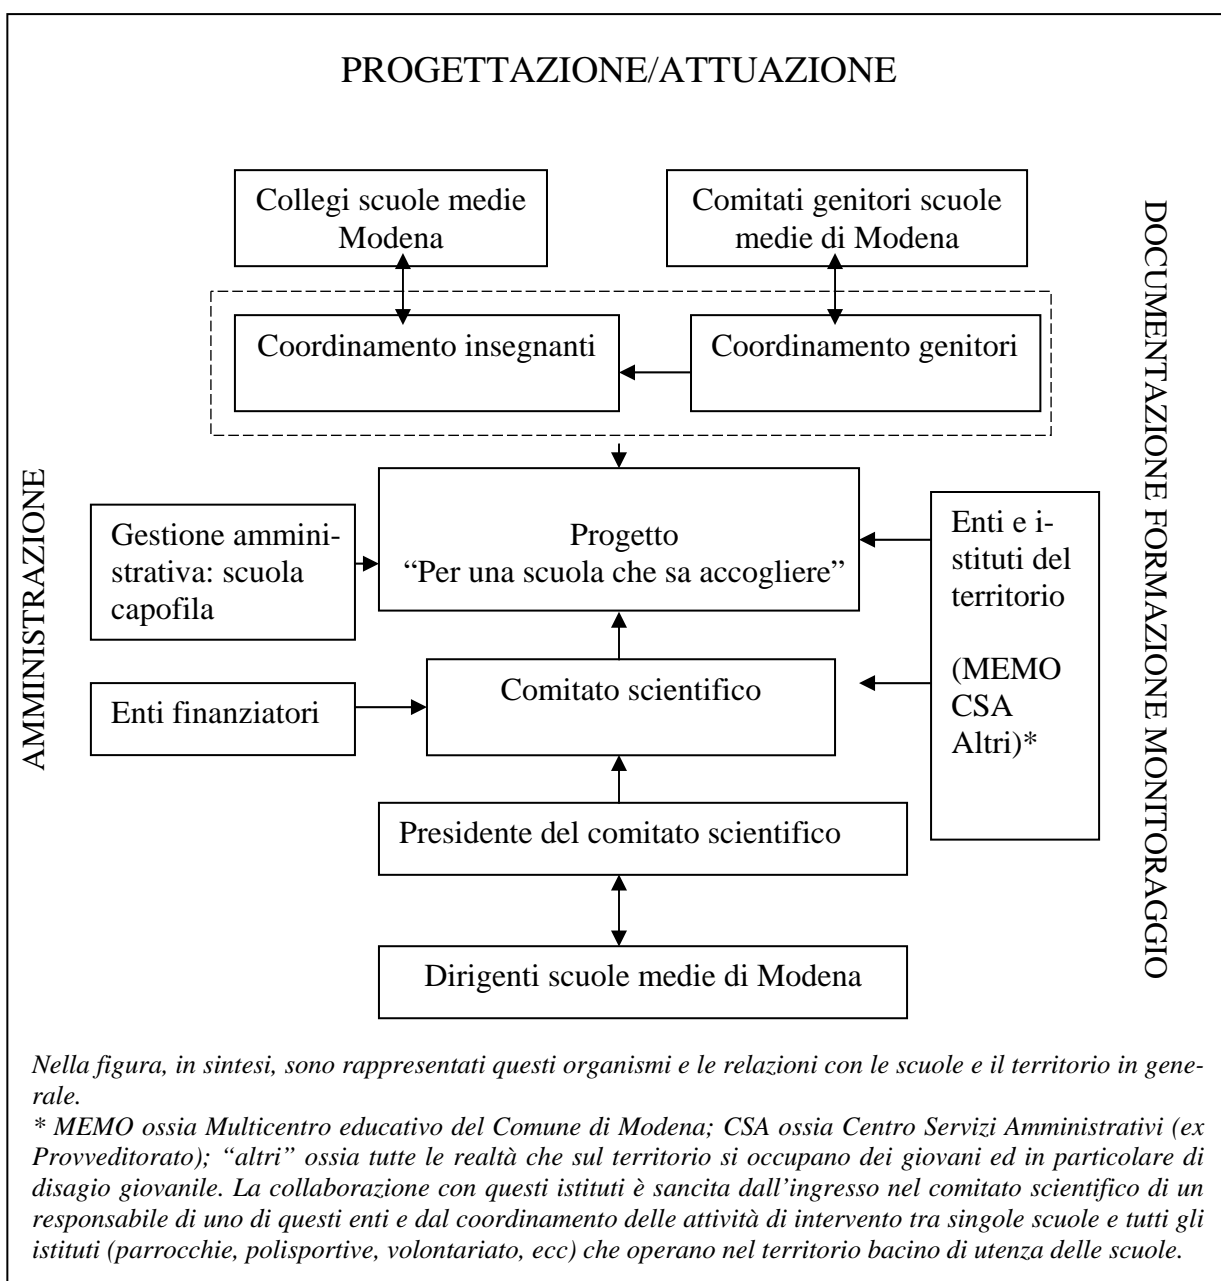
PROGETTAZIONE/ATTUAZIONE

AMMINISTRAZIONE

DOCUMENTAZIONE FORMAZIONE MONITORAGGIO

Collegi scuole medie Modena

Comitati genitori scuole medie di Modena

Coordinamento insegnanti

Coordinamento genitori

Gestione amministrativa: scuola capofila

Progetto “Per una scuola che sa accogliere”

Enti e istituti del territorio

(MEMO CSA Altri)*

Enti finanziatori

Comitato scientifico

Presidente del comitato scientifico

Dirigenti scuole medie di Modena

*Nella figura, in sintesi, sono rappresentati questi organismi e le relazioni con le scuole e il territorio in generale.*

*\* MEMO ossia Multicentro educativo del Comune di Modena; CSA ossia Centro Servizi Amministrativi (ex Provveditorato); “altri” ossia tutte le realtà che sul territorio si occupano dei giovani ed in particolare di disagio giovanile. La collaborazione con questi istituti è sancita dall’ingresso nel comitato scientifico di un responsabile di uno di questi enti e dal coordinamento delle attività di intervento tra singole scuole e tutti gli istituti (parrocchie, polisportive, volontariato, ecc) che operano nel territorio bacino di utenza delle scuole.*